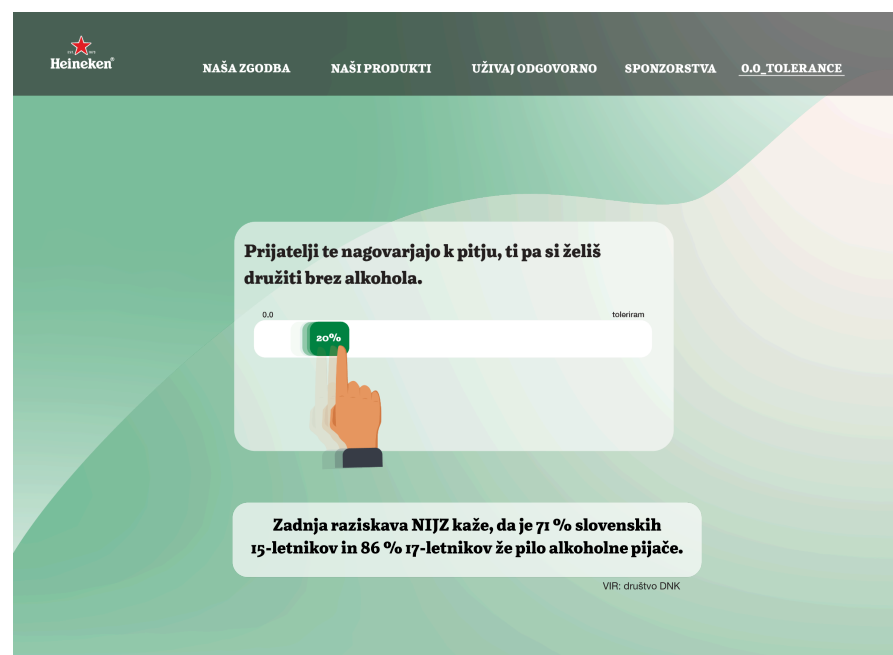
Heineken

NAŠA ZGODBA NAŠI PRODUKTI UŽIVAJ ODGOVORNO SPONZORSTVA 0.0_TOLERANCE

Prijatelji te nagovarjajo k pitju, ti pa si želiš družiti brez alkohola.

0,0 toleriram

20%

Zadnja raziskava NIJZ kaže, da je 71 % slovenskih 15-letnikov in 86 % 17-letnikov že pilo alkoholne pijače.

VIR: društvo DNK